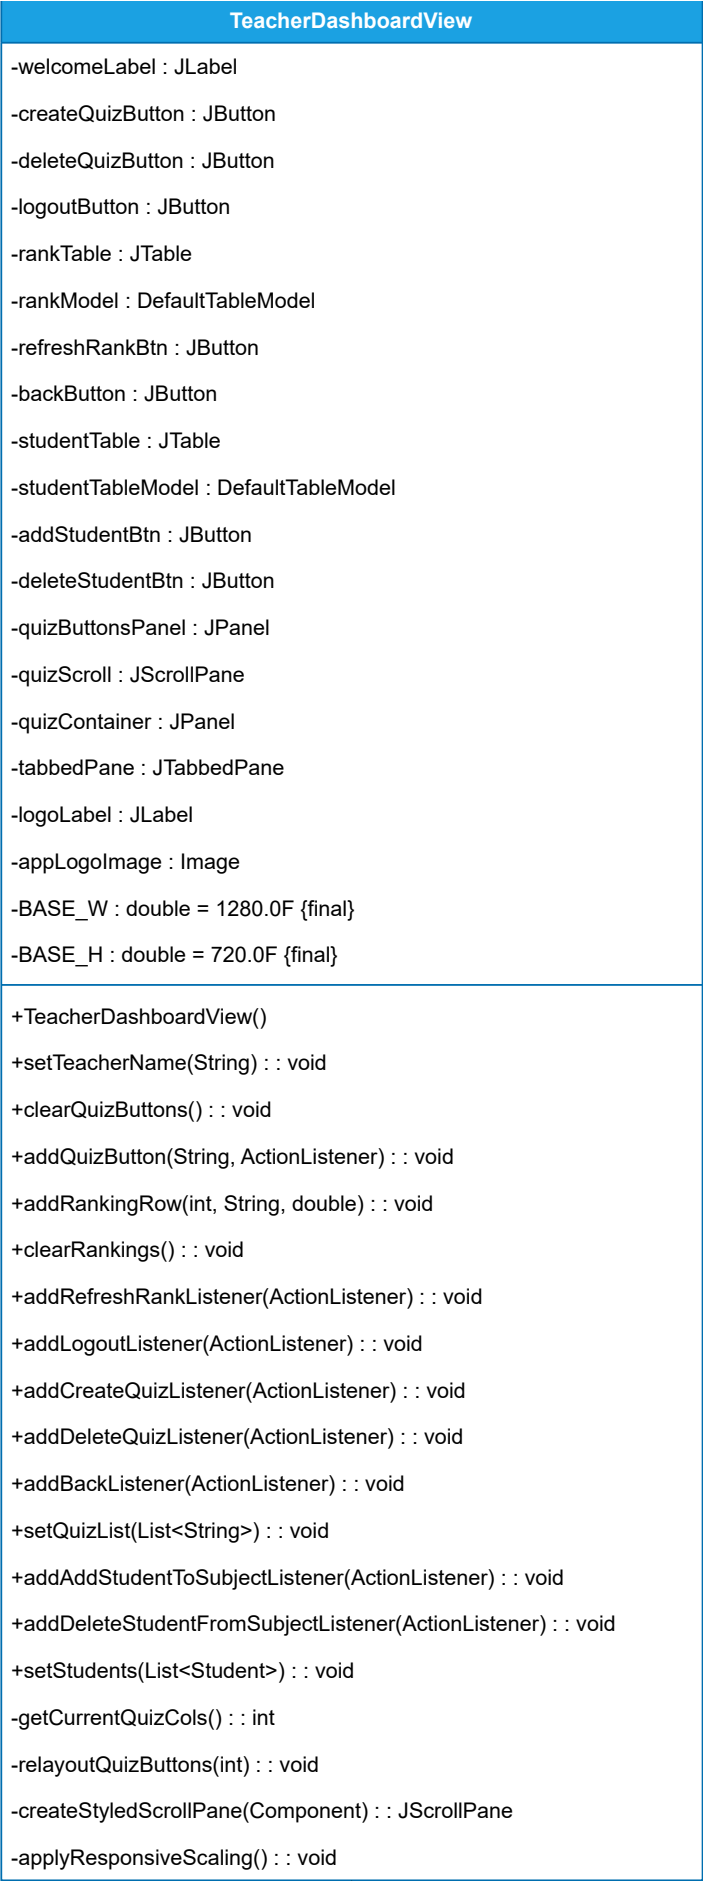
TeacherDashboardView

-welcomeLabel : JLabel

-createQuizButton : JButton

-deleteQuizButton : JButton

-logoutButton : JButton

-rankTable : JTable

-rankModel : DefaultTableModel

-refreshRankBtn : JButton

-backButton : JButton

-studentTable : JTable

-studentTableModel : DefaultTableModel

-addStudentBtn : JButton

-deleteStudentBtn : JButton

-quizButtonsPanel : JPanel

-quizScroll : JScrollPane

-quizContainer : JPanel

-tabbedPane : JTabbedPane

-logoLabel : JLabel

-appLogoImage : Image

-BASE_W : double = 1280.0F {final}

-BASE_H : double = 720.0F {final}

+TeacherDashboardView()

+setTeacherName(String) : : void

+clearQuizButtons() : : void

+addQuizButton(String, ActionListener) : : void

+addRankingRow(int, String, double) : : void

+clearRankings() : : void

+addRefreshRankListener(ActionListener) : : void

+addLogoutListener(ActionListener) : : void

+addCreateQuizListener(ActionListener) : : void

+addDeleteQuizListener(ActionListener) : : void

+addBackListener(ActionListener) : : void

+setQuizList(List<String>) : : void

+addAddStudentToSubjectListener(ActionListener) : : void

+addDeleteStudentFromSubjectListener(ActionListener) : : void

+setStudents(List<Student>) : : void

-getCurrentQuizCols() : : int

-relayoutQuizButtons(int) : : void

-createStyledScrollPane(Component) : : JScrollPane

-applyResponsiveScaling() : : void